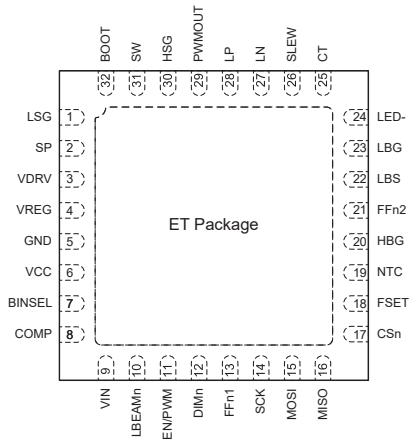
BOOT SW HSG PWMOUT LP LN SLEW CT
32 31 30 29 28 27 26 25

LSG 1
SP 2
VDRV 3
VREG 4
GND 5
VCC 6
BINSEL 7
COMP 8

24 LED-
23 LBG
22 LBS
21 FFn2
20 HBG
19 NTC
18 FSET
17 CSn

ET Package

9 10 11 12 13 14 15 16
VIN LBEAMn EN/PWM DIMn FFn1 SCK MOSI MISO